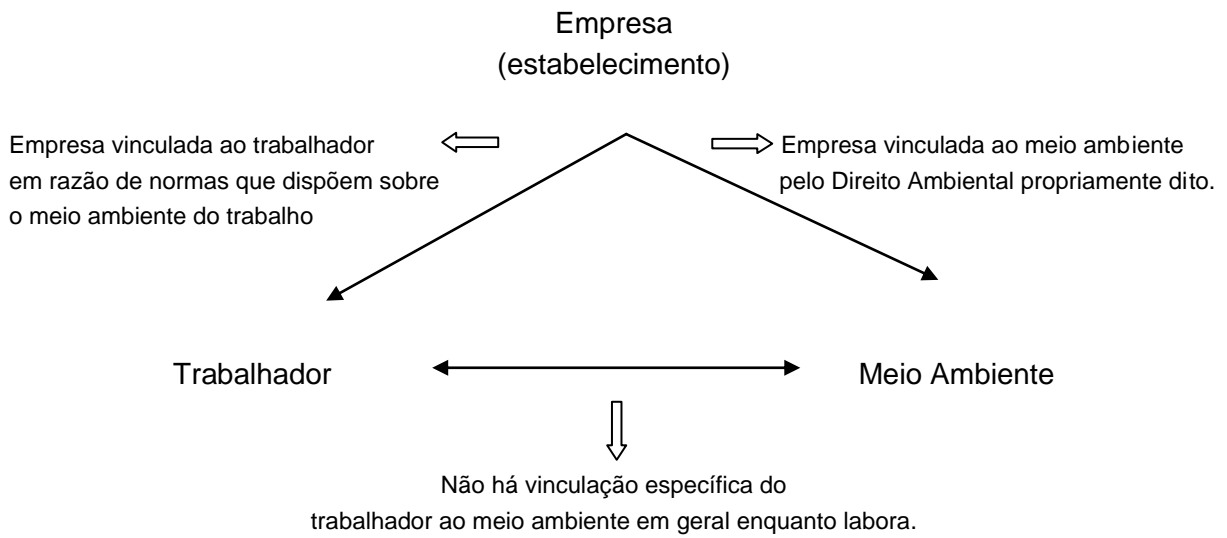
Empresa
(estabelecimento)

Empresa vinculada ao trabalhador em razão de normas que dispõem sobre o meio ambiente do trabalho

Empresa vinculada ao meio ambiente pelo Direito Ambiental propriamente dito.

Trabalhador

Meio Ambiente

Não há vinculação específica do trabalhador ao meio ambiente em geral enquanto labora.